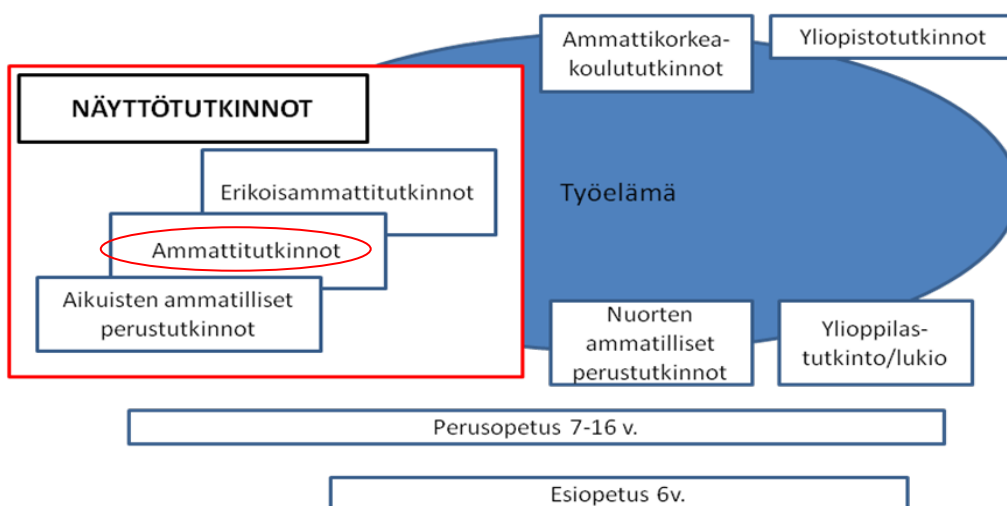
Ammattikorkea-koulututkinnot

Yliopistotutkinnot

NÄYTTÖTUTKINNOT

Erikoisammattitutkinnot

Ammattitutkinnot

Aikuisten ammatilliset perustutkinnot

Työelämä

Nuorten ammatilliset perustutkinnot

Ylioppilas-tutkinto/lukio

Perusopetus 7-16 v.

Esiopetus 6v.